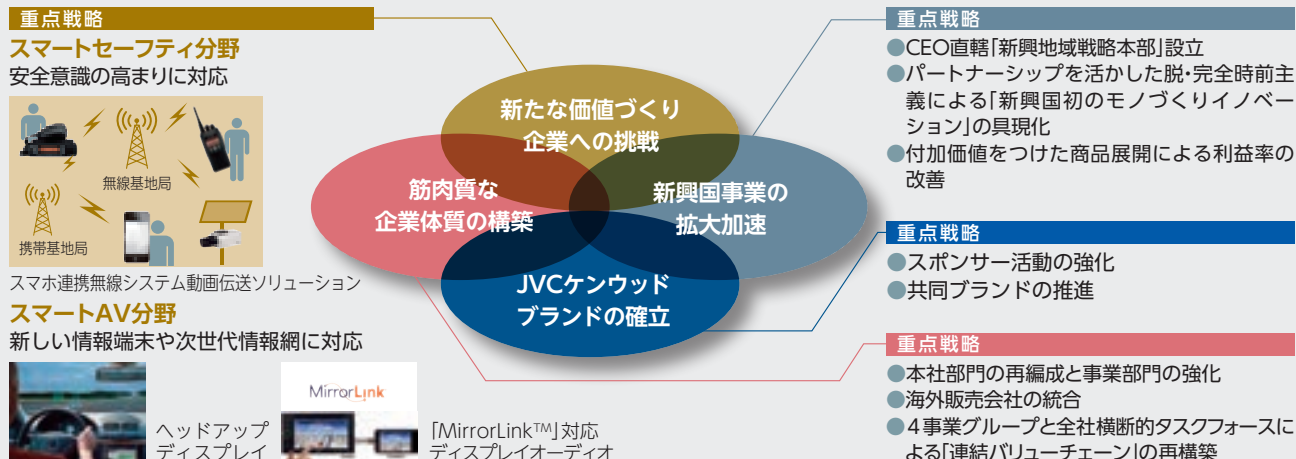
重点戦略
スマートセーフティ分野
安全意識の高まりに対応

無線基地局
携帯基地局

スマホ連携無線システム動画伝送ソリューション
スマートAV分野
新しい情報端末や次世代情報網に対応

ヘッドアップディスプレイ

MirrorLink
「MirrorLink™」対応ディスプレイオーディオ

新たな価値づくり企業への挑戦
筋肉質な企業体質の構築
新興国事業の拡大加速
JVCケンウッドブランドの確立

重点戦略
●CEO直轄「新興地域戦略本部」設立
●パートナーシップを活かした脱・完全時前主義による「新興国初のモノづくりイノベーション」の具現化
●付加価値をつけた商品展開による利益率の改善

重点戦略
●スポンサー活動の強化
●共同ブランドの推進

重点戦略
●本社部門の再編成と事業部門の強化
●海外販売会社の統合
●4事業グループと全社横断的タスクフォースによる「連結バリューチェーン」の再構築